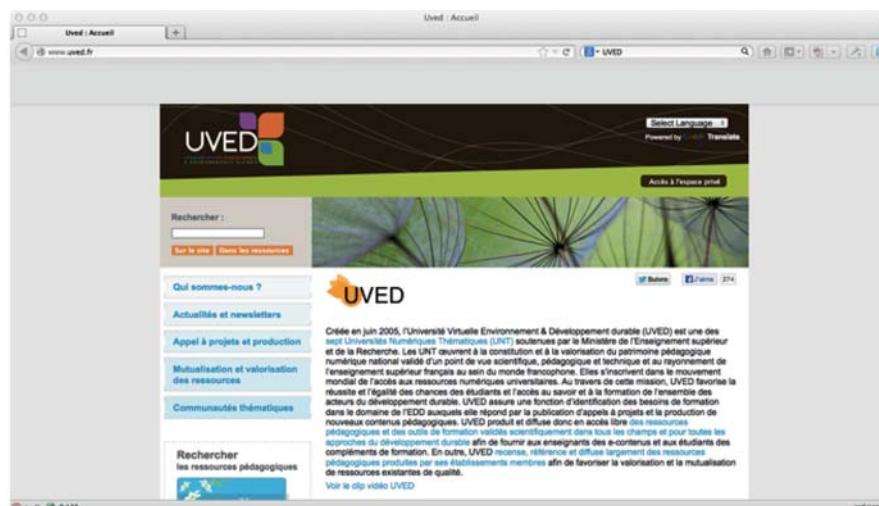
Uved : Accueil

Uved : Accueil

www.uved.fr

UVED

UVED

Select Language

Powered by Translate

Accès à l'espace privé

Rechercher :

Sur le site | Dans les ressources

Suivre | J'aime 274

Qui sommes-nous ?

Actualités et newsletters

Appel à projets et production

Mutualisation et valorisation des ressources

Communautés thématiques

Rechercher les ressources pédagogiques

UVED

Créée en juin 2005, l'Université Virtuelle Environnement & Développement durable (UVED) est une des sept Universités Numériques Thématiques (UNT) soutenues par le Ministère de l'Enseignement supérieur et de la Recherche. Les UNT œuvrent à la constitution et à la valorisation du patrimoine pédagogique numérique national validé d'un point de vue scientifique, pédagogique et technique et au rayonnement de l'enseignement supérieur français au sein du monde francophone. Elles s'inscrivent dans le mouvement mondial de l'accès aux ressources numériques universitaires. Au travers de cette mission, UVED favorise la réussite et l'égalité des chances des étudiants et l'accès au savoir et à la formation de l'ensemble des acteurs du développement durable. UVED assure une fonction d'identification des besoins de formation dans le domaine de l'EDD auxquels elle répond par la publication d'appels à projets et la production de nouveaux contenus pédagogiques. UVED produit et diffuse donc en accès libre des ressources pédagogiques et des outils de formation validés scientifiquement dans tous les champs et pour toutes les approches du développement durable afin de fournir aux enseignants des e-contenus et aux étudiants des compléments de formation. En outre, UVED recense, référence et diffuse largement des ressources pédagogiques produites par ses établissements membres afin de favoriser la valorisation et la mutualisation de ressources existantes de qualité.

Voir le clip vidéo UVED